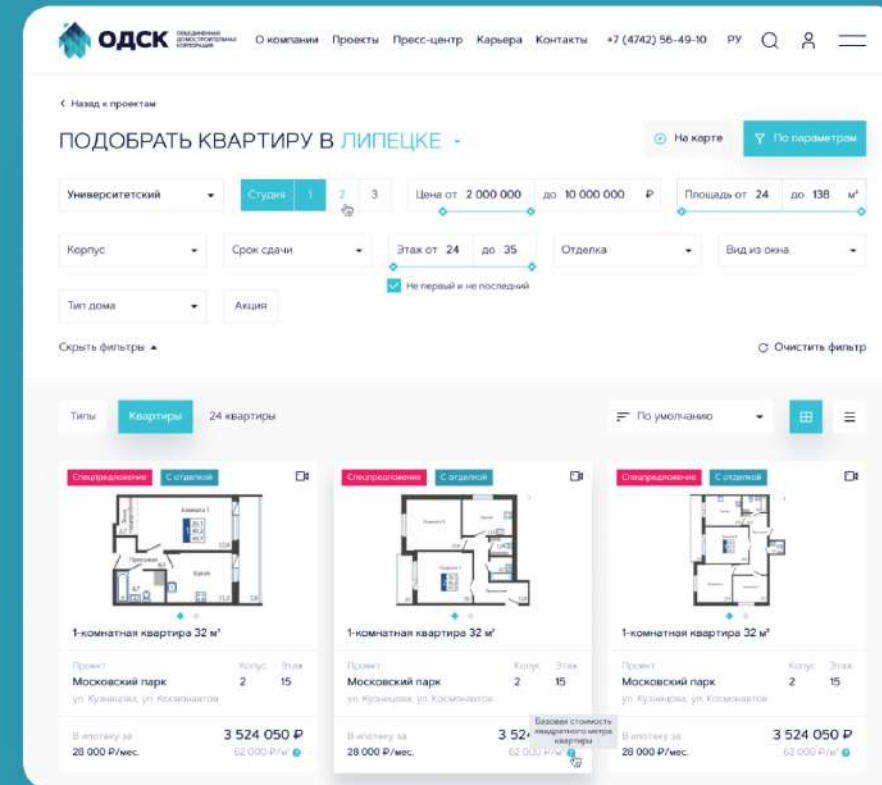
ОДСК

О компании Проекты Пресс-центр Карьера Контакты +7 (4742) 56-49-10 РУ

‹ Назад к проектам

ПОДОБРАТЬ КВАРТИРУ В ЛИПЕЦКЕ

На карте По параметрам

Университетский

Студия 1 2 3

Цена от 2 000 000 до 10 000 000 ₽

Площадь от 24 до 138 м²

Корпус

Срок сдачи

Этаж от 24 до 35

Отделка

Вид из окна

Не первый и не последний

Тип дома

Акция

Скрыть фильтры

Очистить фильтр

Типы Квартиры 24 квартиры

По умолчанию

Спецпредложение С отделкой

1-комнатная квартира 32 м²

Проект Корпус Этаж
Московский парк 2 15
ул. Кузнецова, ул. Космонавтов

В ипотеку за
28 000 ₽/мес.
3 524 050 ₽
62 000 ₽/м²

Спецпредложение С отделкой

1-комнатная квартира 32 м²

Проект Корпус Этаж
Московский парк 2 15
ул. Кузнецова, ул. Космонавтов

В ипотеку за
28 000 ₽/мес.
3 524
62 000 ₽/м²

Базовая стоимость квадратного метра квартиры

Спецпредложение С отделкой

1-комнатная квартира 32 м²

Проект Корпус Этаж
Московский парк 2 15
ул. Кузнецова, ул. Космонавтов

В ипотеку за
28 000 ₽/мес.
3 524 050 ₽
62 000 ₽/м²